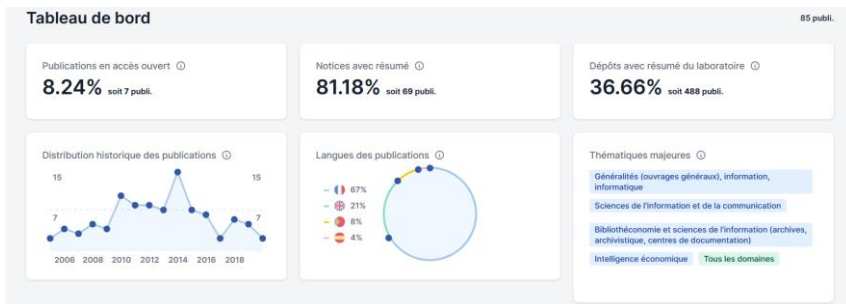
Tableau de bord

85 publi.

Publications en accès ouvert ⓘ
8.24% soit 7 publi.

Notices avec résumé ⓘ
81.18% soit 69 publi.

Dépôts avec résumé du laboratoire ⓘ
36.66% soit 488 publi.

Distribution historique des publications ⓘ
15
15
7
7
2006 2008 2010 2012 2014 2016 2018

Langues des publications ⓘ
67%
21%
8%
4%

Thématiques majeures ⓘ
Généralités (ouvrages généraux), information, informatique
Sciences de l'information et de la communication
Bibliothéconomie et sciences de l'information (archives, archivistique, centres de documentation)
Intelligence économique
Tous les domaines